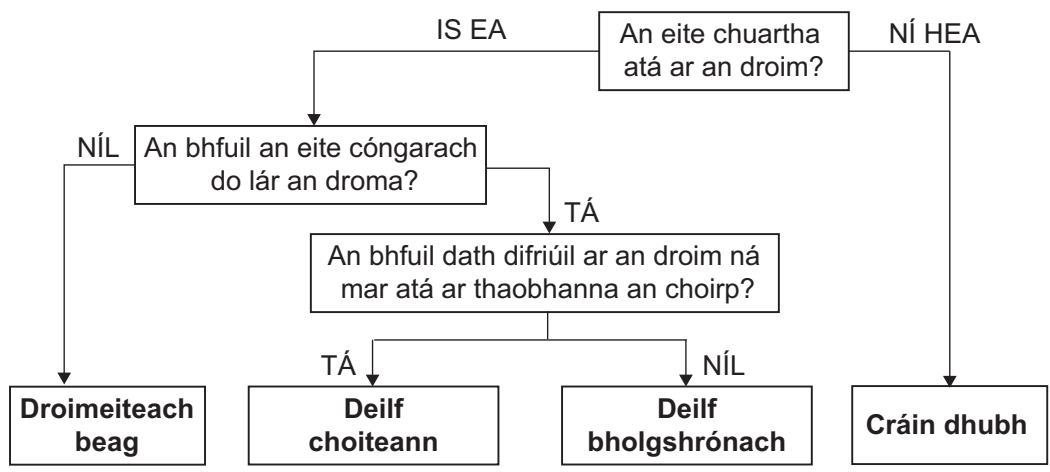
IS EA

An eite chuartha atá ar an droim?

NÍ HEA

NÍL

An bhfuil an eite cóngarach do lár an droma?

TÁ

An bhfuil dath difriúil ar an droim ná mar atá ar thaobhanna an choirp?

TÁ

NÍL

Droimeiteach beag

Deilf choiteann

Deilf bholgshrónach

Cráin dhubh